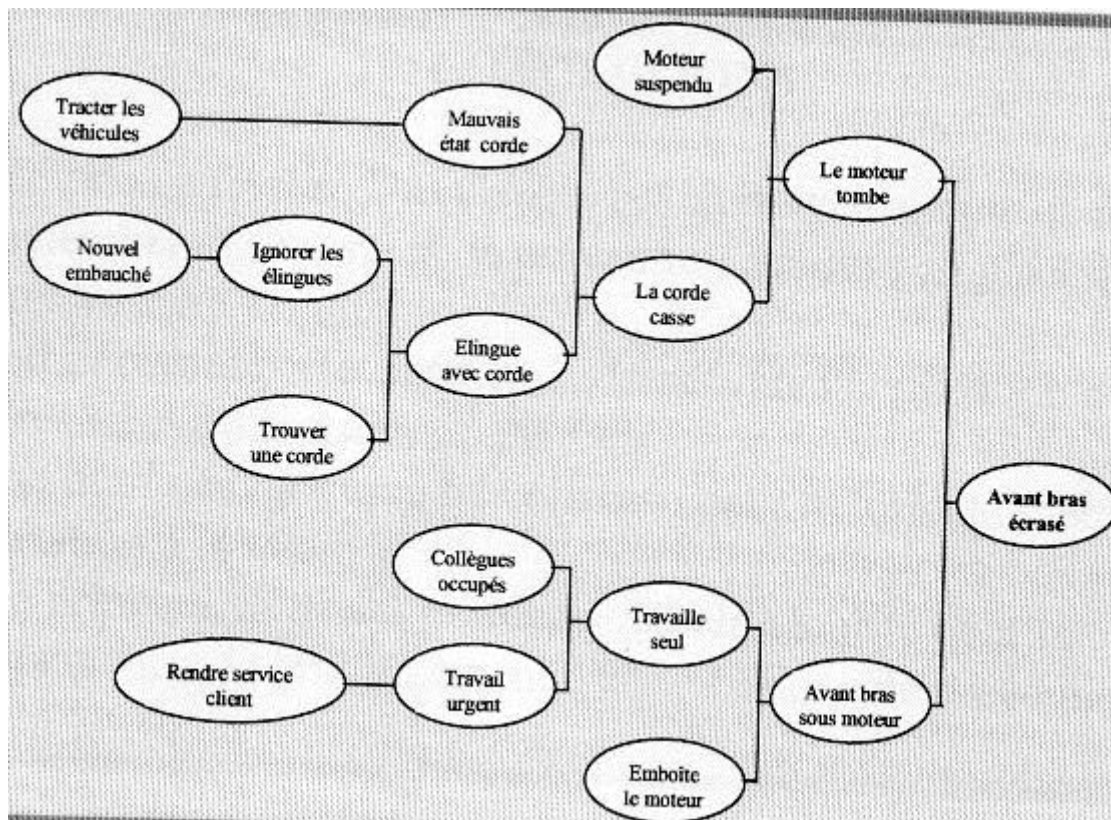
Moteur suspendu

Tracter les véhicules

Mauvais état corde

Le moteur tombe

Nouvel embauché

Ignorer les élingues

La corde casse

Elingue avec corde

Trouver une corde

Avant bras écrasé

Collègues occupés

Travaille seul

Rendre service client

Travail urgent

Avant bras sous moteur

Emboîte le moteur